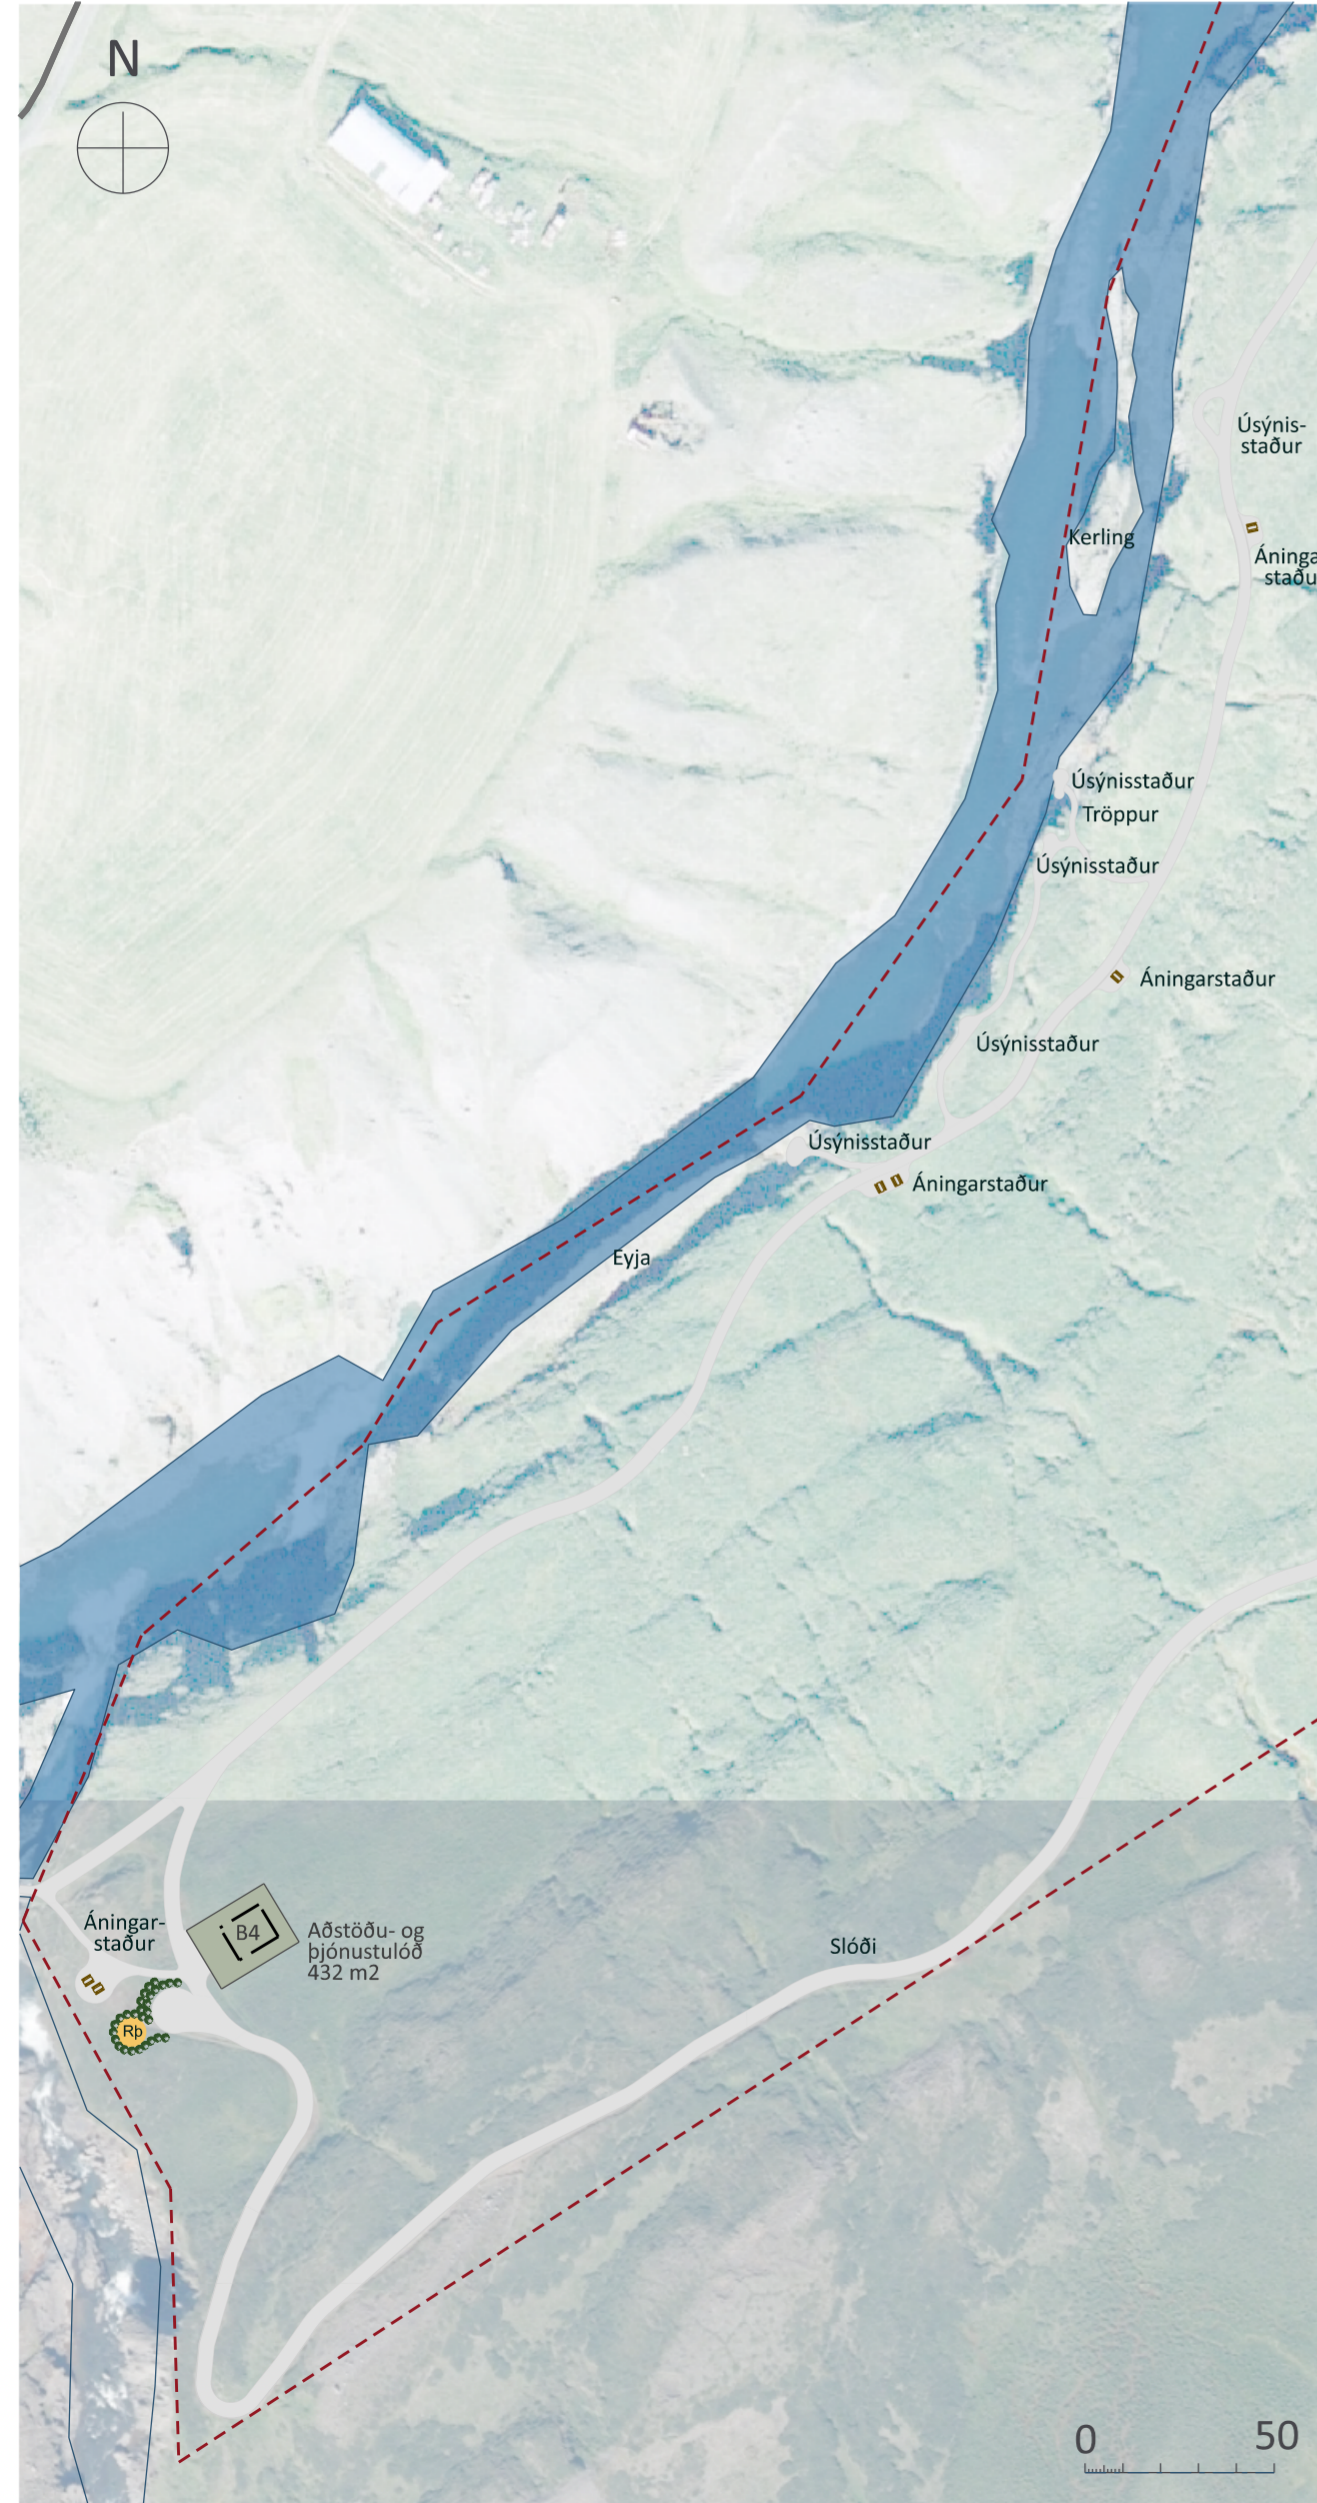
N

Úsýnis-
staður

Kerling

Áninga
staðu

Úsýnisstaður
Tröppur

Úsýnisstaður

Áningarstaður

Úsýnisstaður

Úsýnisstaður

Áningarstaður

Eyja

Áningar-
staður

B4

Aðstöðu- og
þjónustulóð
432 m2

Rp

Slóði

0 50